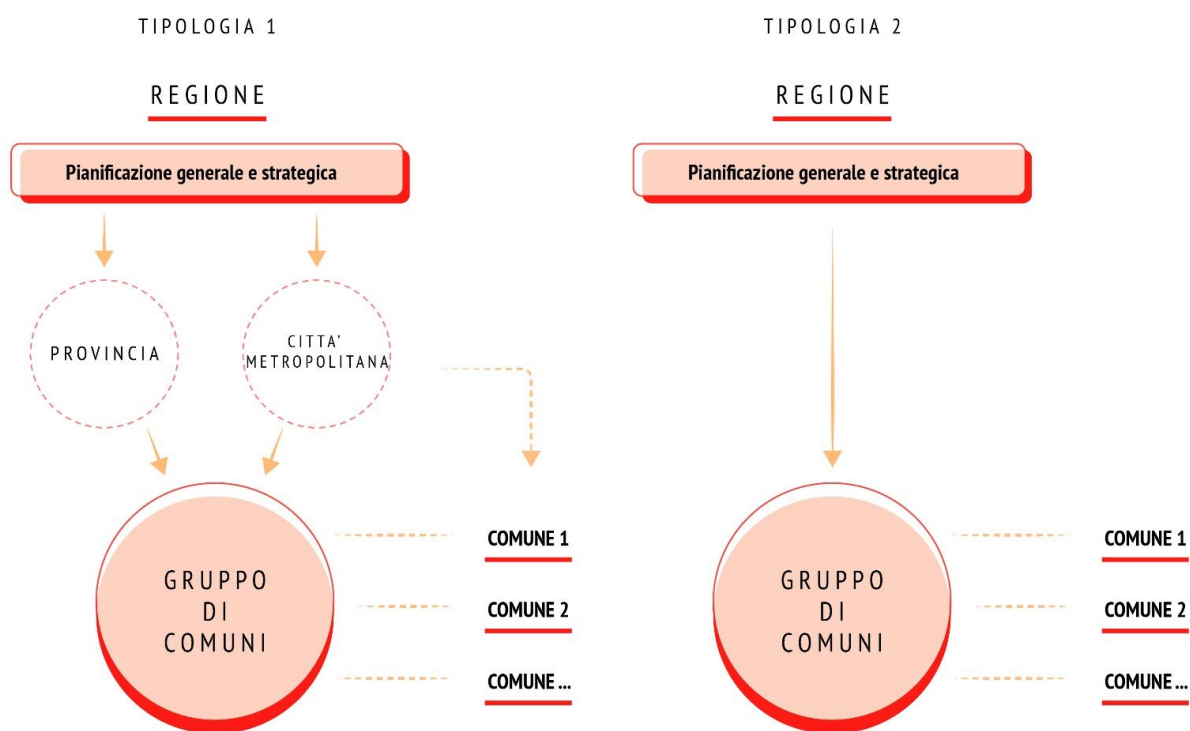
TIPOLOGIA 1

REGIONE

Pianificazione generale e strategica

PROVINCIA

CITTA' METROPOLITANA

GRUPPO DI COMUNI

COMUNE 1

COMUNE 2

COMUNE ...

TIPOLOGIA 2

REGIONE

Pianificazione generale e strategica

GRUPPO DI COMUNI

COMUNE 1

COMUNE 2

COMUNE ...